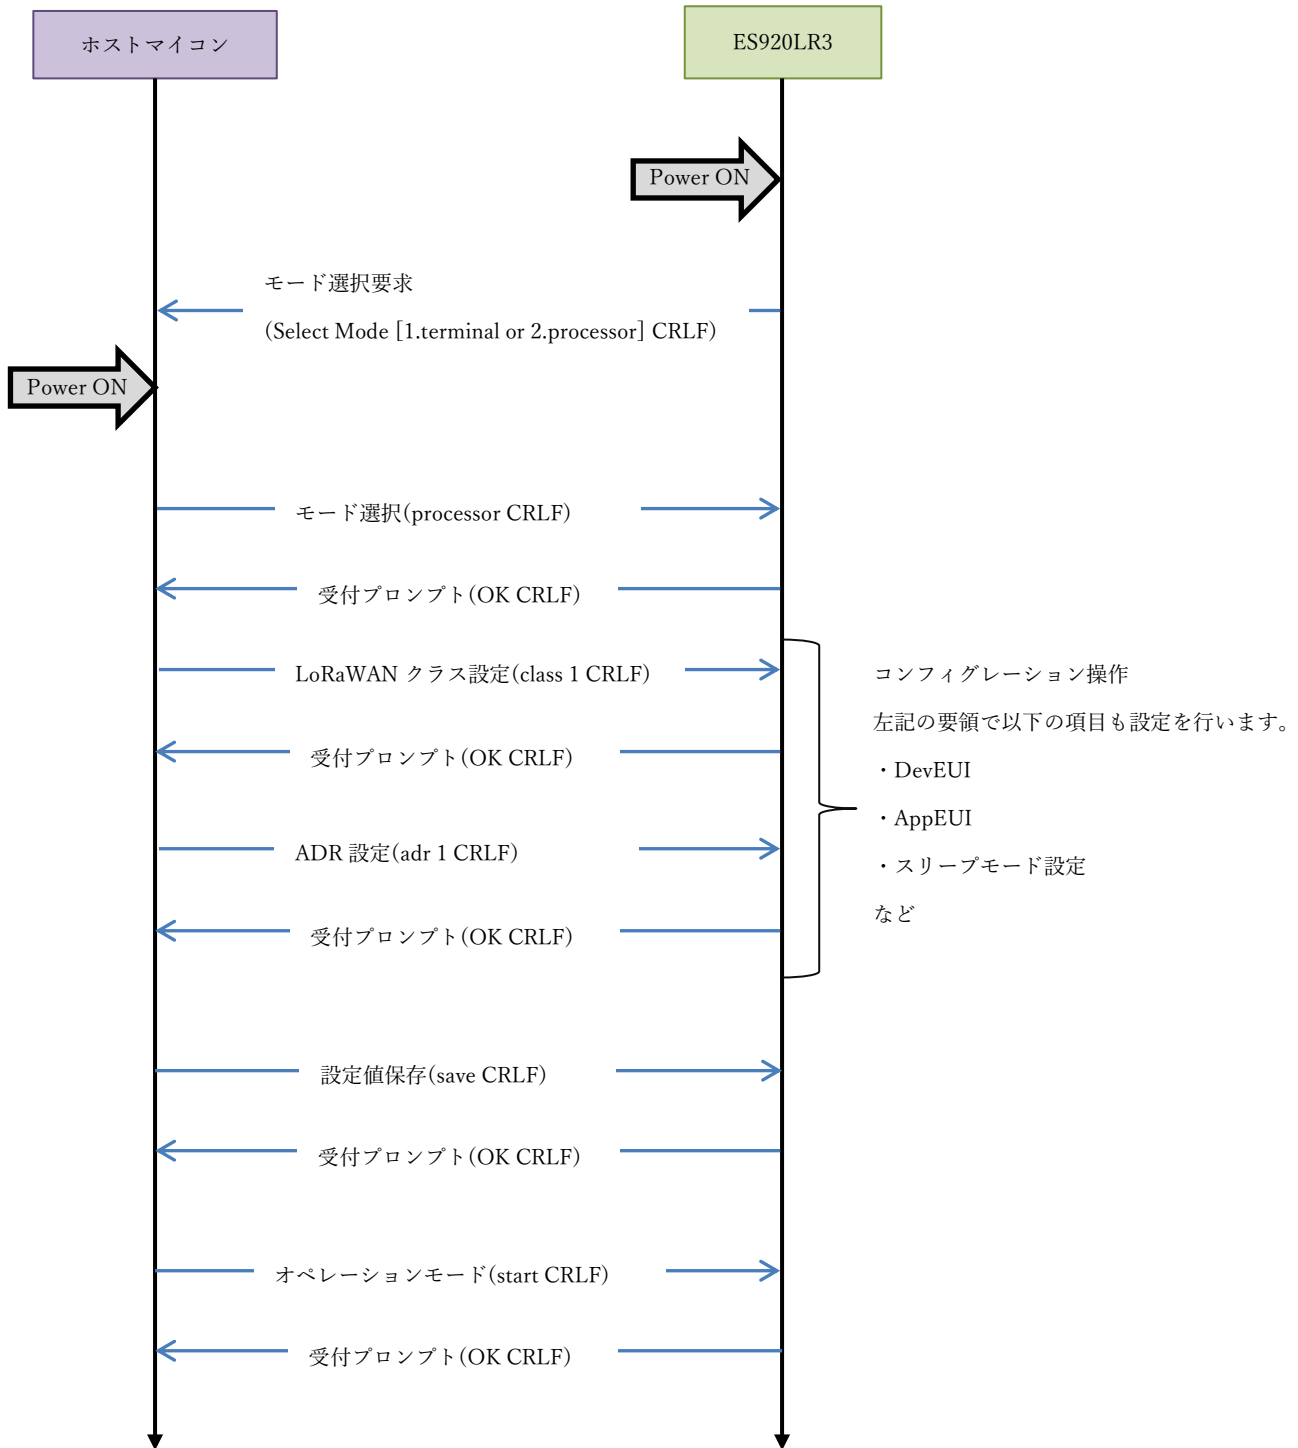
ホストマイコン

ES920LR3

Power ON

モード選択要求

(Select Mode [1.terminal or 2.processor] CRLF)

Power ON

モード選択(processor CRLF)

受付プロンプト(OK CRLF)

LoRaWAN クラス設定(class 1 CRLF)

受付プロンプト(OK CRLF)

ADR 設定(adr 1 CRLF)

受付プロンプト(OK CRLF)

コンフィグレーション操作

左記の要領で以下の項目も設定を行います。

・DevEUI

・AppEUI

・スリープモード設定

など

設定値保存(save CRLF)

受付プロンプト(OK CRLF)

オペレーションモード(start CRLF)

受付プロンプト(OK CRLF)